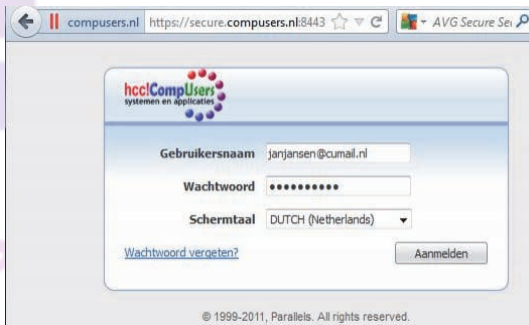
compusers.nl https://secure.compusers.nl:8443

AVG Secure Se

hcc!CompUsers
systemen en applicaties

Gebruikersnaam janjansen@cumail.nl

Wachtwoord ••••••••••

Schermtaal DUTCH (Netherlands)

Wachtwoord vergeten?

Aanmelden

© 1999-2011, Parallels. All rights reserved.